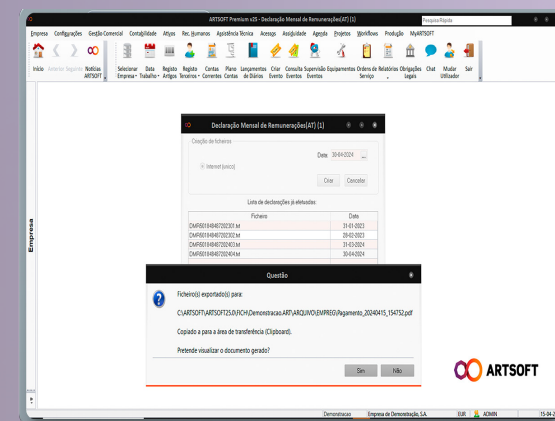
ARTSOFT Premium v25 - Declaração Mensal de Remunerações(AT) (1)

Pesquisa Rápida

Empresa Configurações Gestão Comercial Contabilidade Ativos Rec. Humanos Assistência Técnica Acessos Assiduidade Agenda Projetos Workflows Produção MyARTSOFT

Início Anterior Seguinte Notícias ARTSOFT Selecionar Empresa Data Trabalho Registo Artigos Registo Terceiros Contas Correntes Plano Contas Lançamentos de Diários Criar Evento Consulta Eventos Supervisão Eventos Equipamentos Ordens de Serviço Relatórios Obrigações Legais Chat Mudar Utilizador Sair

Empresa

Declaração Mensal de Remunerações(AT) (1)

Criação de ficheiros

Data 30-04-2024

Internet (único)

Criar Cancelar

Lista de declarações já efetuadas:

| Ficheiro | Data |
|---|---|
| DMR501848407202301.txt | 31-01-2023 |
| DMR501848407202302.txt | 28-02-2023 |
| DMR501848407202303.txt | 31-03-2023 |
| DMR501848407202404.txt | 30-04-2024 |

Questão

Ficheiro(s) exportado(s) para:

C:\ARTSOFT\ARTSOFT25.0\FICH\Demonstracao.ART\ARQUIVO\EMPREG\Pagamento_20240415_154752.pdf

Copiado a para a área de transferência (Clipboard).

Pretende visualizar o documento gerado?

Sim Não

ARTSOFT

Demonstracao Empresa de Demonstração, S.A. EUR ADMIN 15-04-2